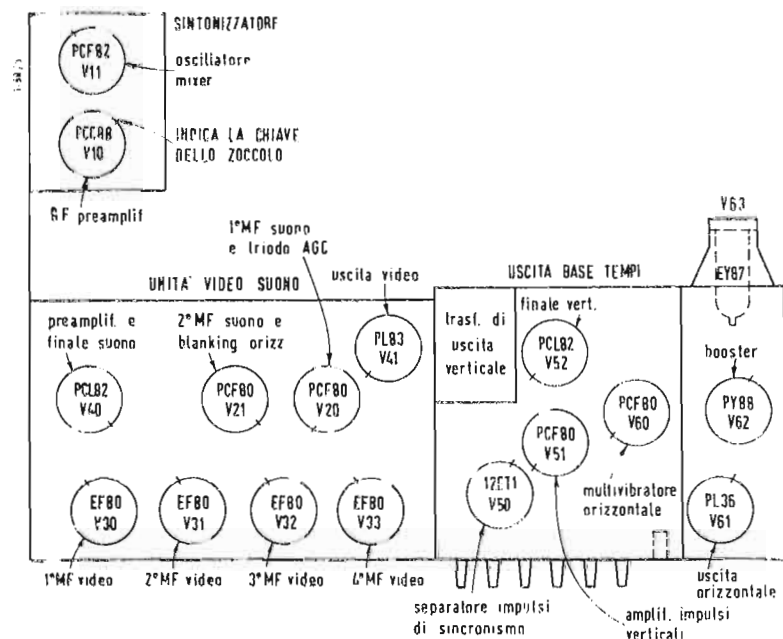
SINTONIZZATORE

PCF82
V11

oscillatore
mixer

PCC88
V10

INDICA LA CHIAVE
DELLO ZOCCOLO

RF preamplif

1°MF suono
e triodo AGC

UNITA' VIDEO SUONO

uscita video

USCITA BASE TEMPI

V63

EY87

preamplif. e
finale suono

2°MF suono e
blanking orizz

PL83
V41

trasf. di
uscita
verticale

finale vert.

PCL82
V52

booster

PCL82
V40

PCF80
V21

PCF80
V20

PCF80
V60

PY88
V62

PCF80
V51

EF80
V30

EF80
V31

EF80
V32

EF80
V33

12ET1
V50

multivibratore
orizzontale

PL36
V61

1°MF video

2°MF video

3°MF video

4°MF video

uscita
orizzontale

separatore impulsi
di sincronismo

amplif. impulsi
verticali